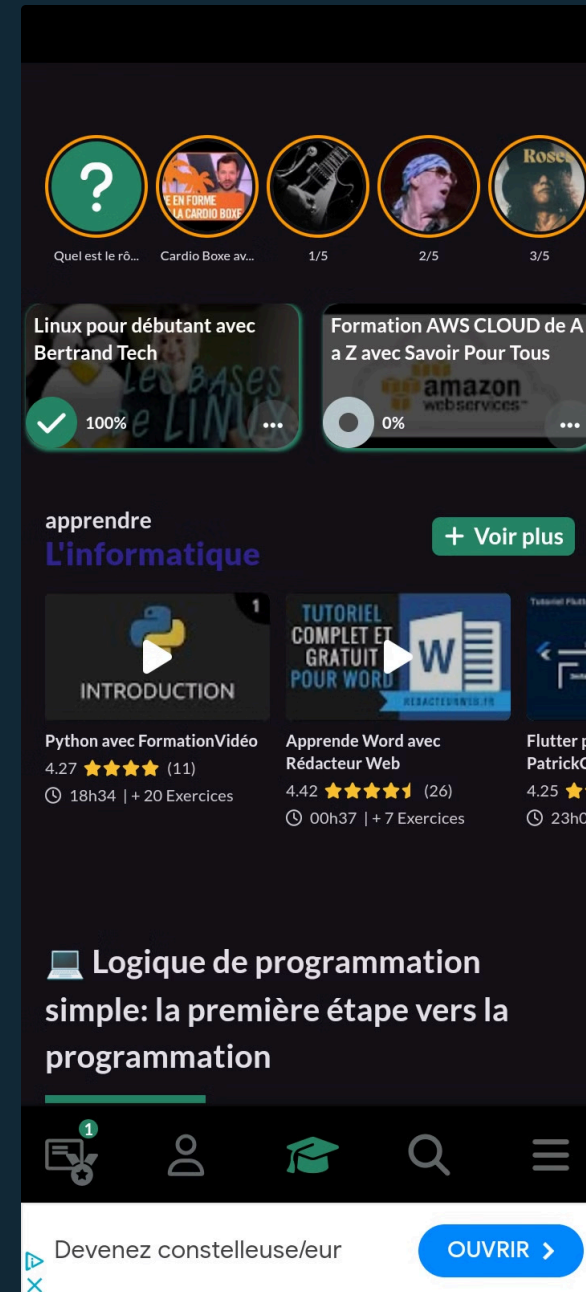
?
Quel est le rô...
EN FORME LA CARDIO BOXE
Cardio Boxe av...
1/5
2/5
Rose
3/5

Linux pour débutant avec Bertrand Tech
Les BASES de LINUX
100%
...

Formation AWS CLOUD de A a Z avec Savoir Pour Tous
amazon webservices
0%
...

apprendre
L'informatique
+ Voir plus

1
INTRODUCTION
Python avec FormationVidéo
4.27 (11)
18h34 | + 20 Exercices

TUTORIEL COMPLET ET GRATUIT POUR WORD
REDACTEURWEB.FR
Apprende Word avec Rédacteur Web
4.42 (26)
00h37 | + 7 Exercices

Tutoriel Flutt
Flutter p
PatrickC
4.25
23h0

💻 Logique de programmation simple: la première étape vers la programmation

1

Devenez constelleuse/eur
OUVRIR ›